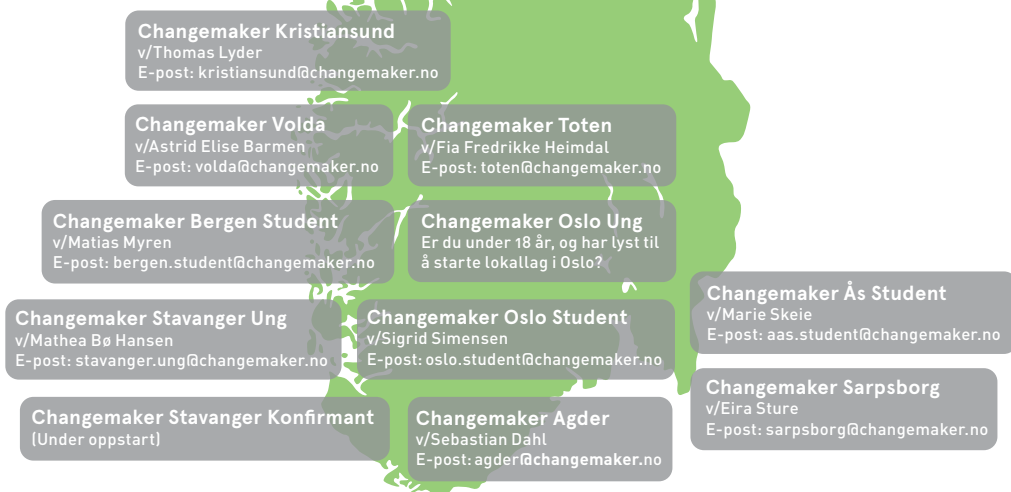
Changemaker Kristiansund
v/Thomas Lyder
E-post: kristiansund@changemaker.no

Changemaker Volda
v/Astrid Elise Barmen
E-post: volda@changemaker.no

Changemaker Toten
v/Fia Fredrikke Heimdal
E-post: toten@changemaker.no

Changemaker Bergen Student
v/Matias Myren
E-post: bergen.student@changemaker.no

Changemaker Oslo Ung
Er du under 18 år, og har lyst til å starte lokallag i Oslo?

Changemaker Ås Student
v/Marie Skeie
E-post: aas.student@changemaker.no

Changemaker Stavanger Ung
v/Mathea Bø Hansen
E-post: stavanger.ung@changemaker.no

Changemaker Oslo Student
v/Sigrid Simensen
E-post: oslo.student@changemaker.no

Changemaker Sarpsborg
v/Eira Sture
E-post: sarpsborg@changemaker.no

Changemaker Stavanger Konfirmant
(Under oppstart)

Changemaker Agder
v/Sebastian Dahl
E-post: agder@changemaker.no